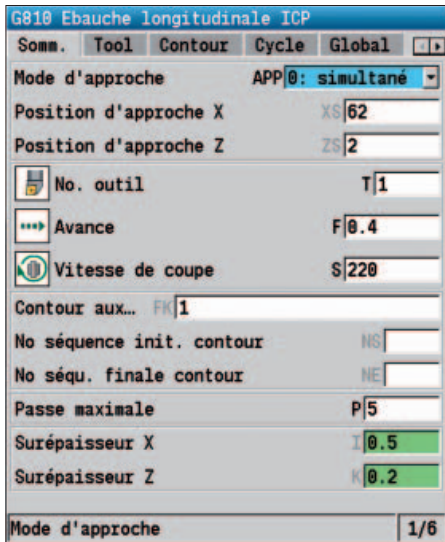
G810 Ebauche longitudinale ICP

Somm. Tool Contour Cycle Global

Mode d'approche APP 0: simultané

Position d'approche X XS 62

Position d'approche Z ZS 2

No. outil T 1

Avance F 0.4

Vitesse de coupe S 220

Contour aux… FK 1

No séquence init. contour NS

No séqu. finale contour NE

Passe maximale P 5

Surépaisseur X I 0.5

Surépaisseur Z K 0.2

Mode d'approche 1/6